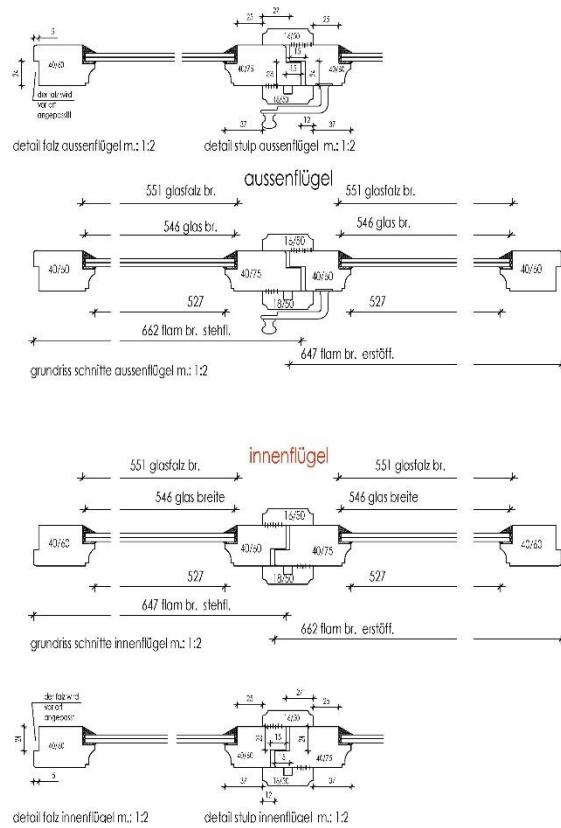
5
24
40/60
der falz wird vor ort angepasst
detail falz aussenflügel m.: 1:2

25
27
25
16/50
15
15
40/75
24
24
40/60
18/50
37
12
37
detail stulp aussenflügel m.: 1:2

aussenflügel

551 glasfalz br.
551 glasfalz br.
546 glas br.
546 glas br.
16/50
40/60
40/75
40/60
40/60
18/50
527
527
662 flam br. stehfl.
647 flam br. erstöff.
grundriss schnitte aussenflügel m.: 1:2

innenflügel

551 glasfalz br.
551 glasfalz br.
546 glas breite
546 glas breite
16/50
40/60
40/60
40/75
40/60
18/50
527
527
647 flam br. stehfl.
662 flam br. erstöff.
grundriss schnitte innenflügel m.: 1:2

der falz wird vor ort angepasst
24
40/60
5
detail falz innenflügel m.: 1:2

25
27
25
16/50
24
15
24
40/60
5
40/75
37
16/50
37
12
detail stulp innenflügel m.: 1:2